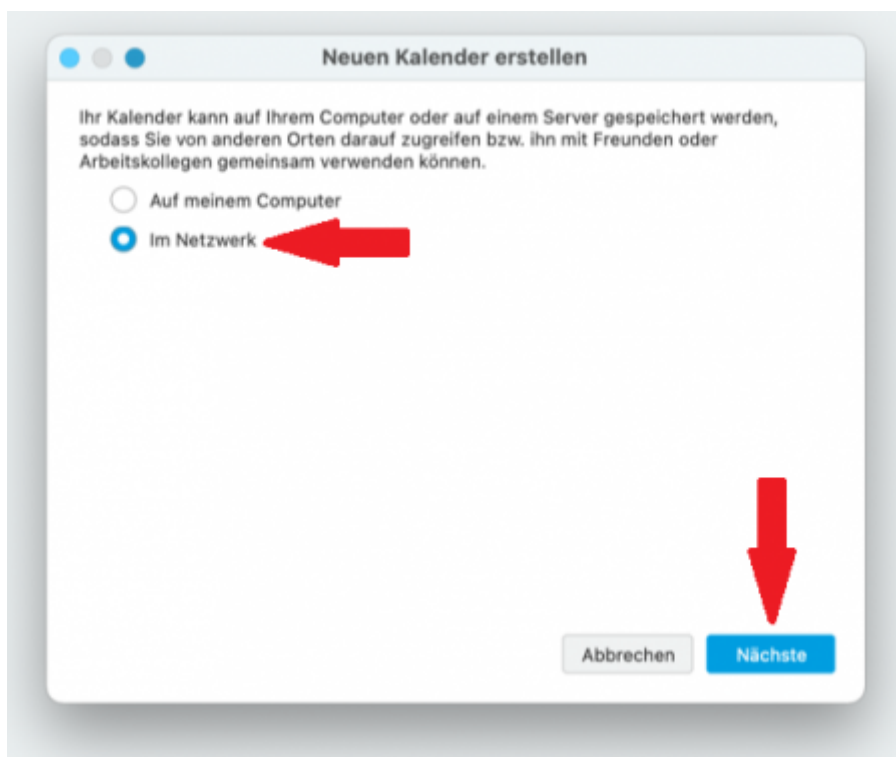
Neuen Kalender erstellen

Ihr Kalender kann auf Ihrem Computer oder auf einem Server gespeichert werden, sodass Sie von anderen Orten darauf zugreifen bzw. ihn mit Freunden oder Arbeitskollegen gemeinsam verwenden können.

Auf meinem Computer

Im Netzwerk

Abbrechen

Nächste